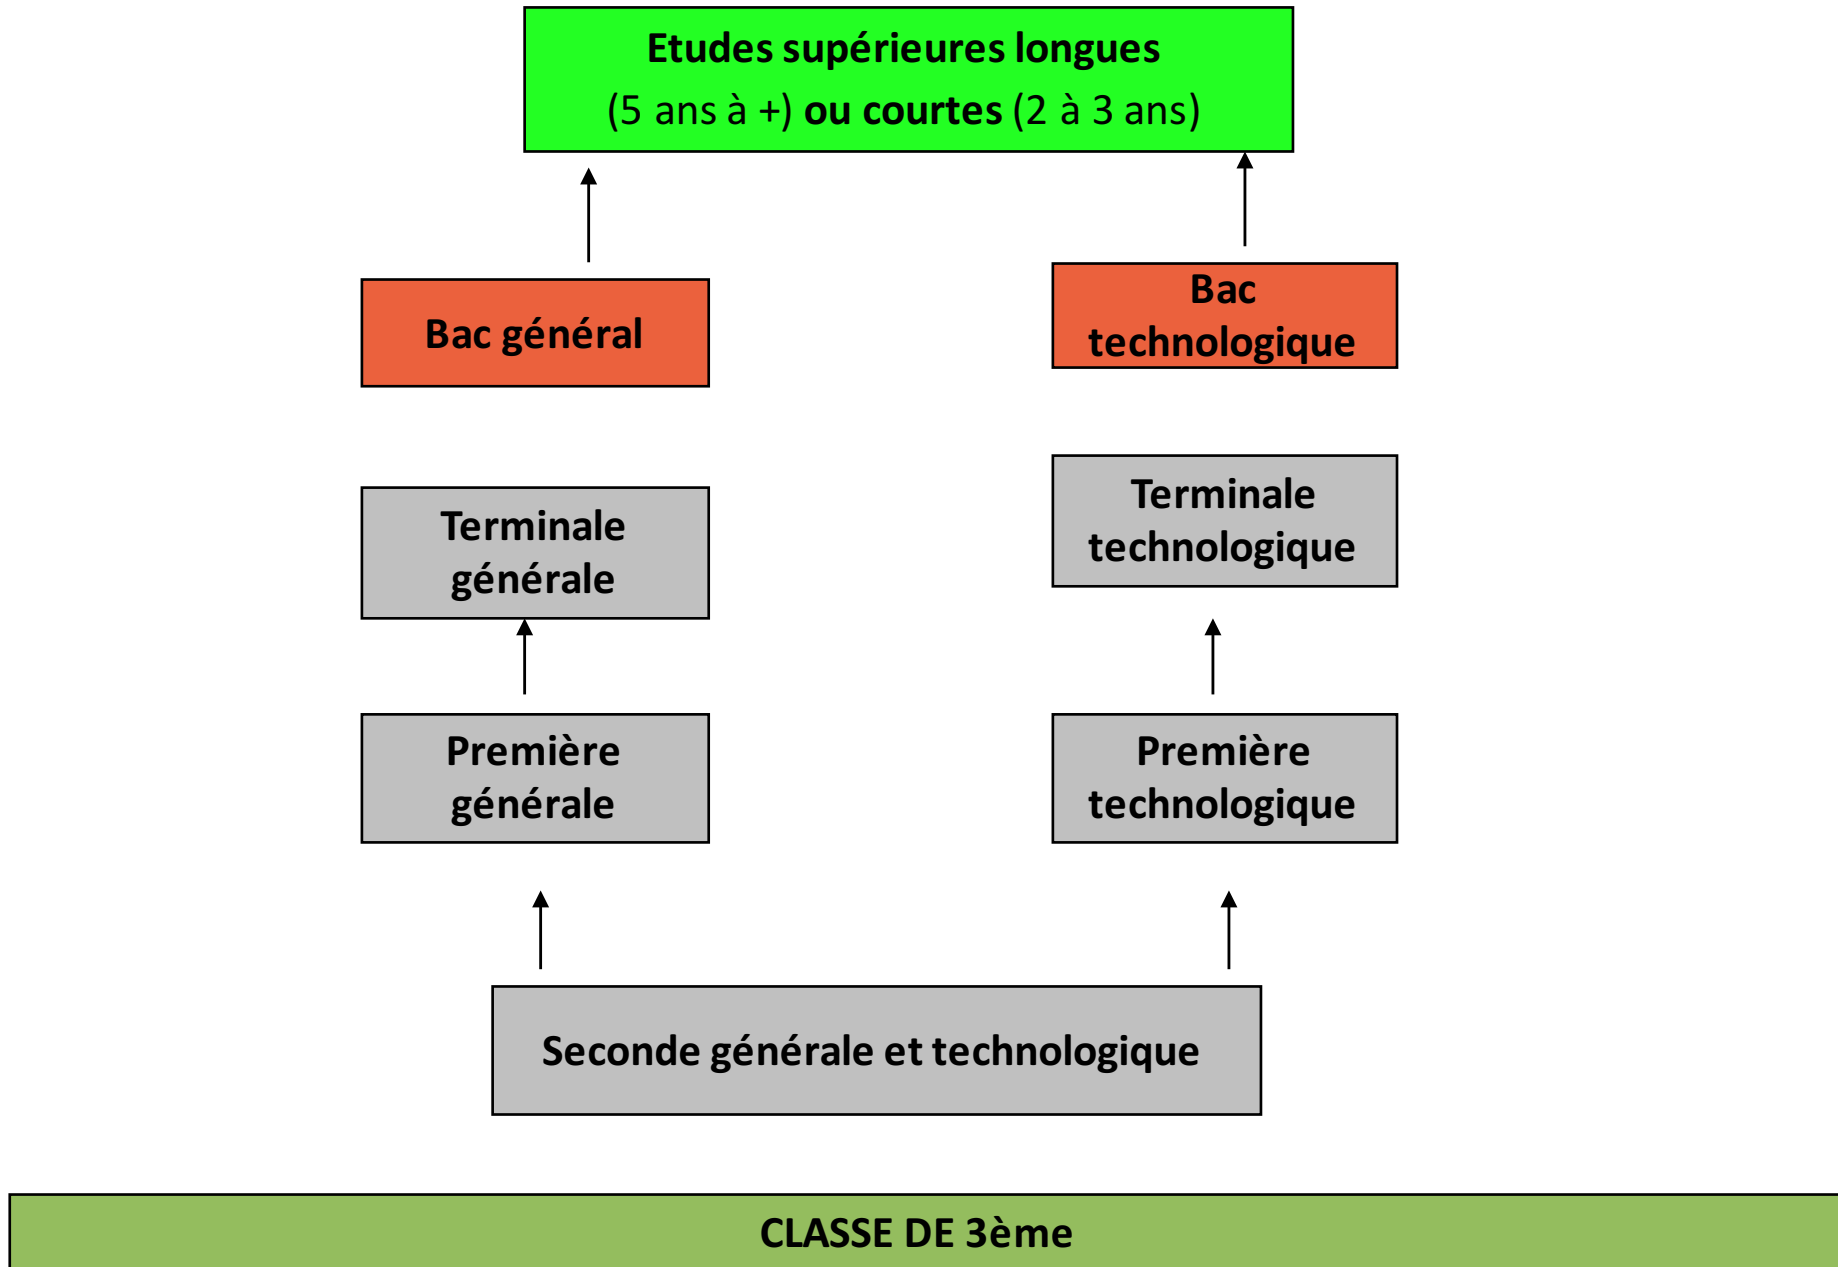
Etudes supérieures longues
(5 ans à +) ou courtes (2 à 3 ans)

Bac général

Bac technologique

Terminale générale

Terminale technologique

Première générale

Première technologique

Seconde générale et technologique

CLASSE DE 3ème